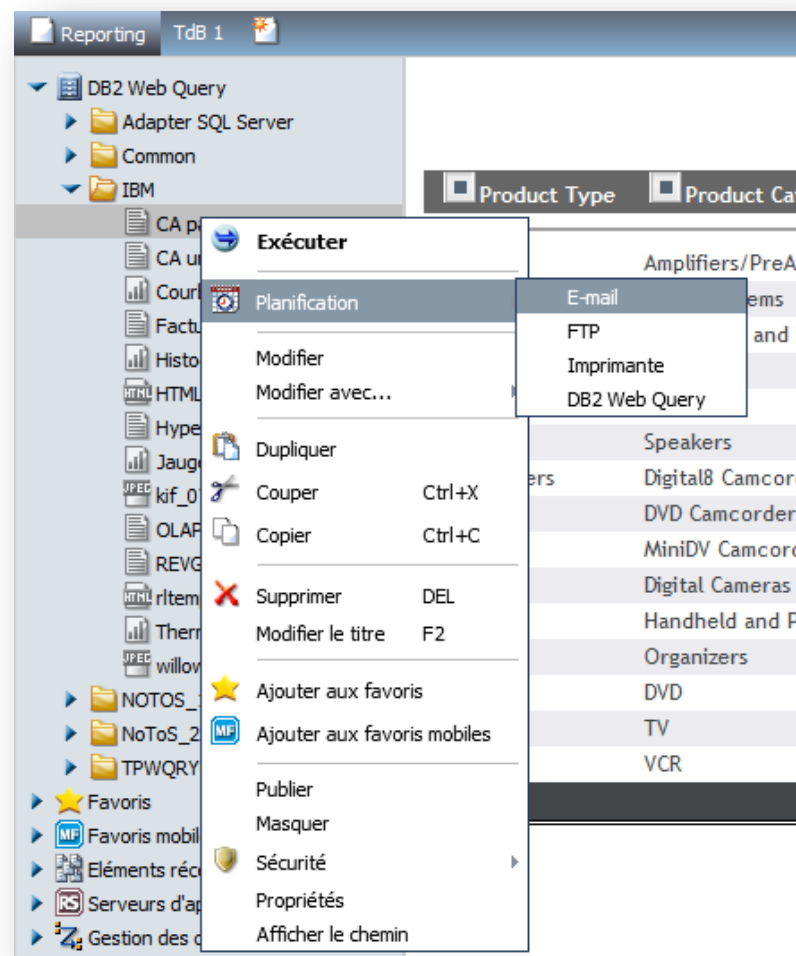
Reporting TdB 1

DB2 Web Query
Adapter SQL Server
Common
IBM
CA p
CA u
Cour
Fact
Histo
HTML
Hype
Jaug
kif_0
OLAP
REVG
rItem
Therr
willow
NOTOS_
NoToS_2
TPWQRY
Favoris
Favoris mobil
Eléments réc
Serveurs d'ap
Gestion des

Exécuter
Planification
Modifier
Modifier avec...
Dupliquer
Couper Ctrl+X
Copier Ctrl+C
Supprimer DEL
Modifier le titre F2
Ajouter aux favoris
Ajouter aux favoris mobiles
Publier
Masquer
Sécurité
Propriétés
Afficher le chemin

E-mail
FTP
Imprimante
DB2 Web Query

Product Type
Product Ca
Amplifiers/PreA
ems
and
Speakers
ers
Digital8 Camcor
DVD Camcorder
MiniDV Camcor
Digital Cameras
Handheld and P
Organizers
DVD
TV
VCR